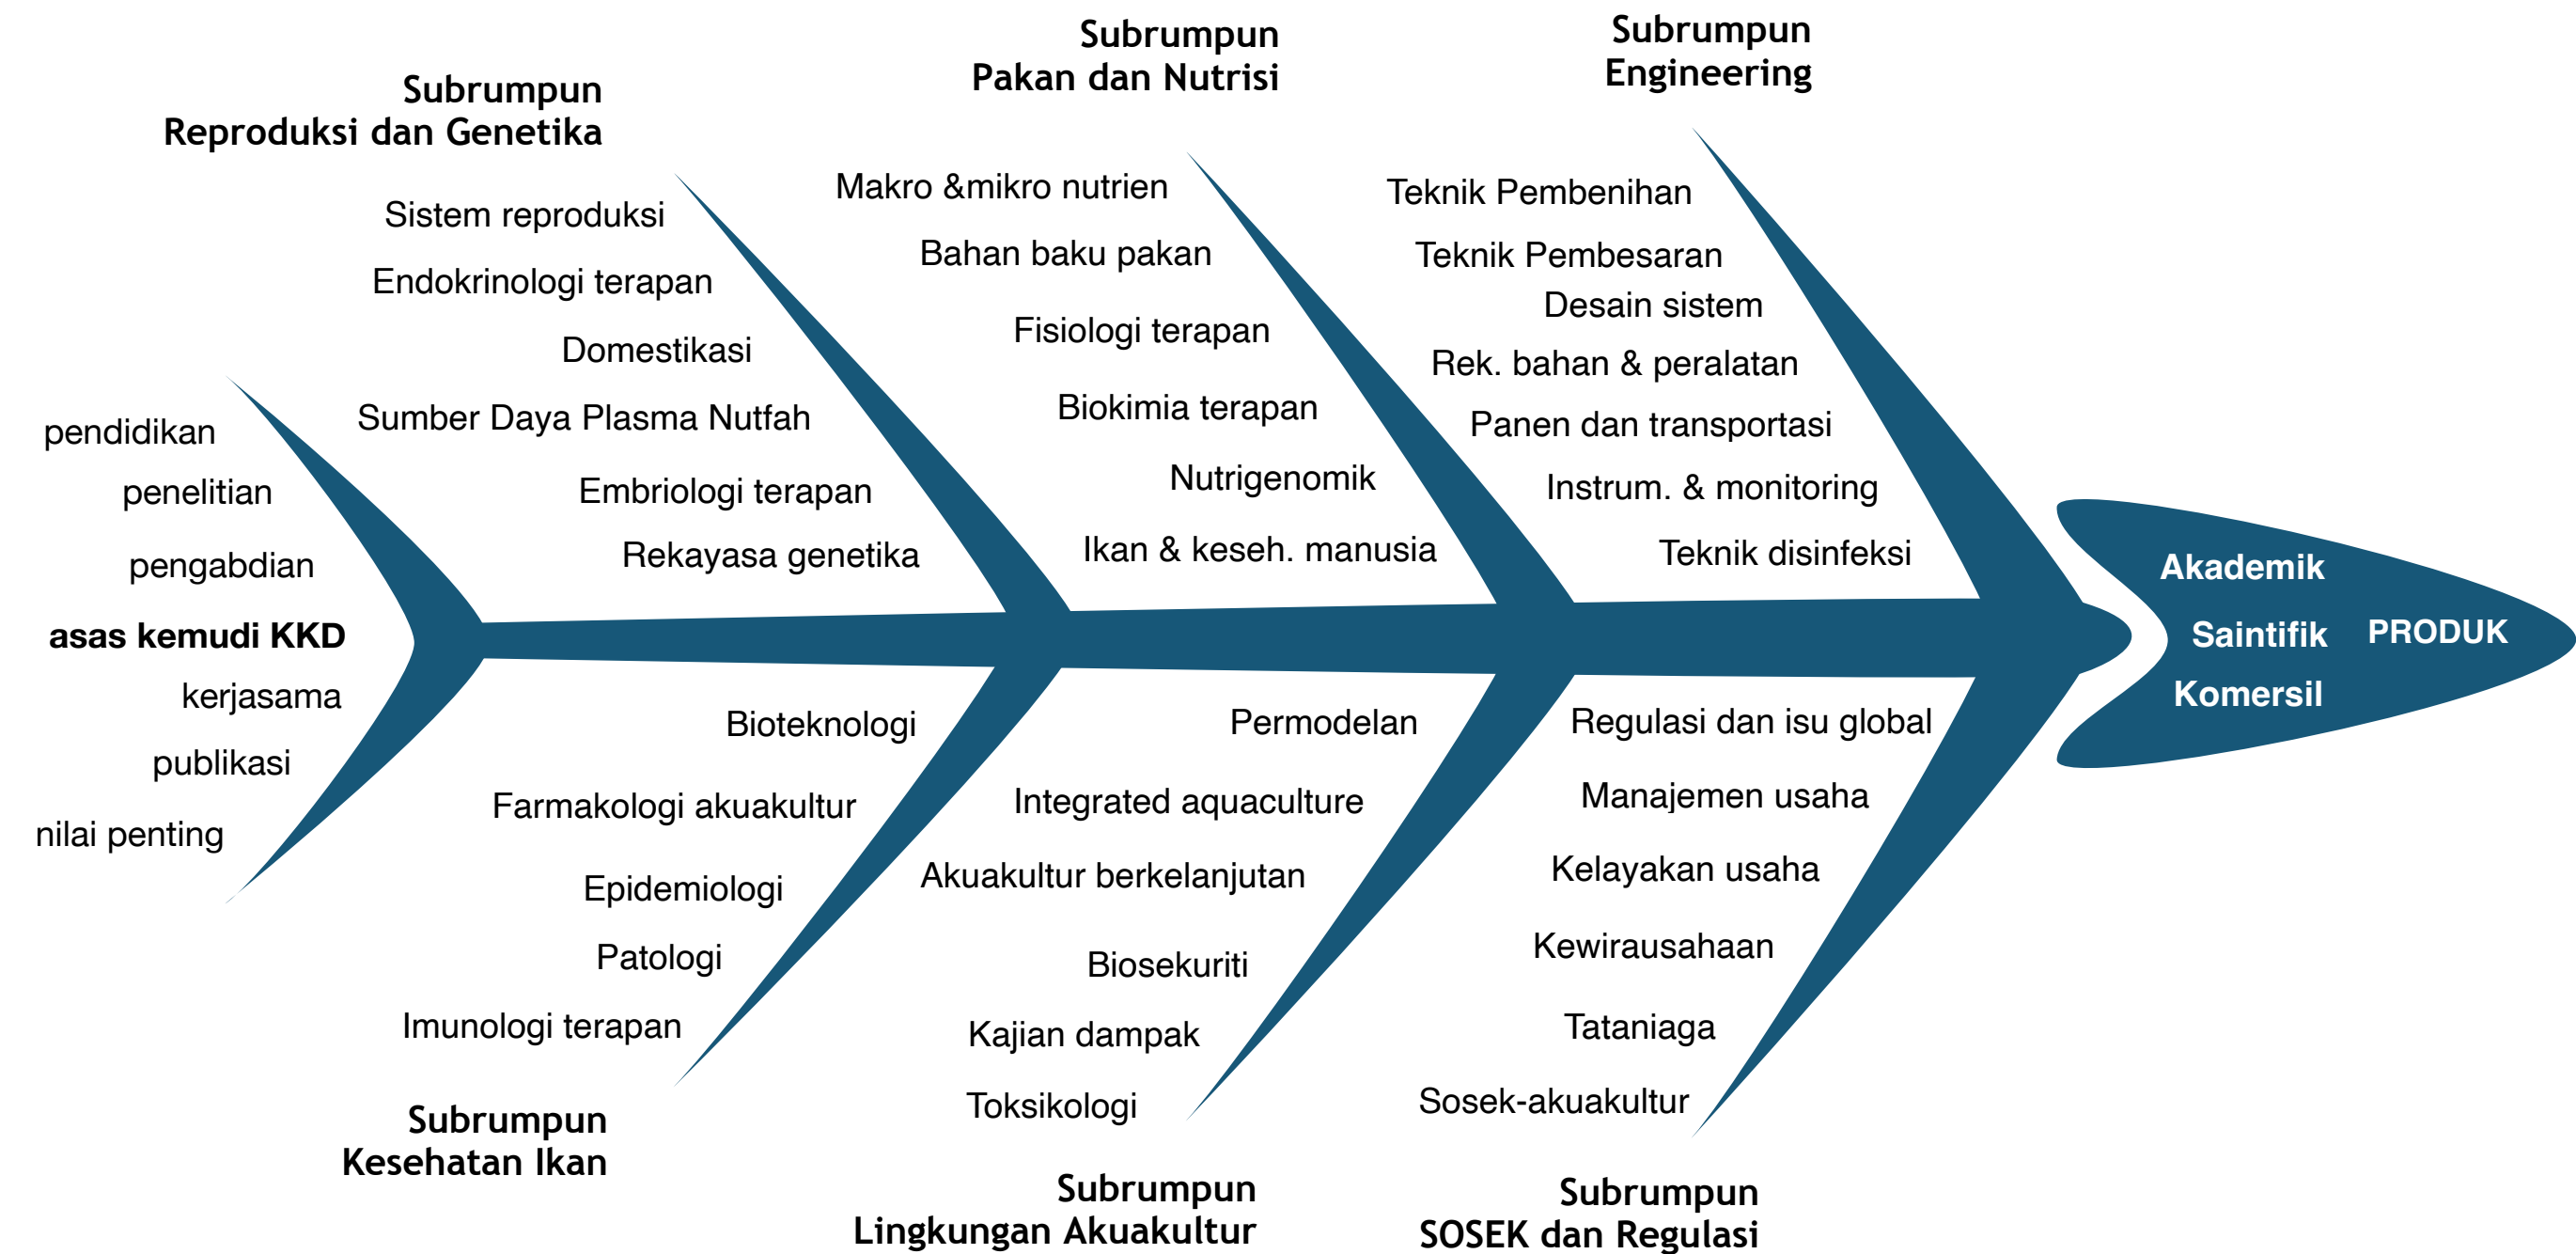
Subrumpun
Reproduksi dan Genetika

Sistem reproduksi
Endokrinologi terapan
Domestikasi
Sumber Daya Plasma Nutfah
Embriologi terapan
Rekayasa genetika

Subrumpun
Pakan dan Nutrisi

Makro &mikro nutrien
Bahan baku pakan
Fisiologi terapan
Biokimia terapan
Nutrigenomik
Ikan & keseh. manusia

Subrumpun
Engineering

Teknik Pembenihan
Teknik Pembesaran
Desain sistem
Rek. bahan & peralatan
Panen dan transportasi
Instrum. & monitoring
Teknik disinfeksi

pendidikan
penelitian
pengabdian
asas kemudi KKD
kerjasama
publikasi
nilai penting

Akademik
Saintifik
Komersil
PRODUK

Bioteknologi
Farmakologi akuakultur
Epidemiologi
Patologi
Imunologi terapan

Subrumpun
Kesehatan Ikan

Permodelan
Integrated aquaculture
Akuakultur berkelanjutan
Biosekuriti
Kajian dampak
Toksikologi

Subrumpun
Lingkungan Akuakultur

Regulasi dan isu global
Manajemen usaha
Kelayakan usaha
Kewirausahaan
Tataniaga
Sosek-akuakultur

Subrumpun
SOSEK dan Regulasi